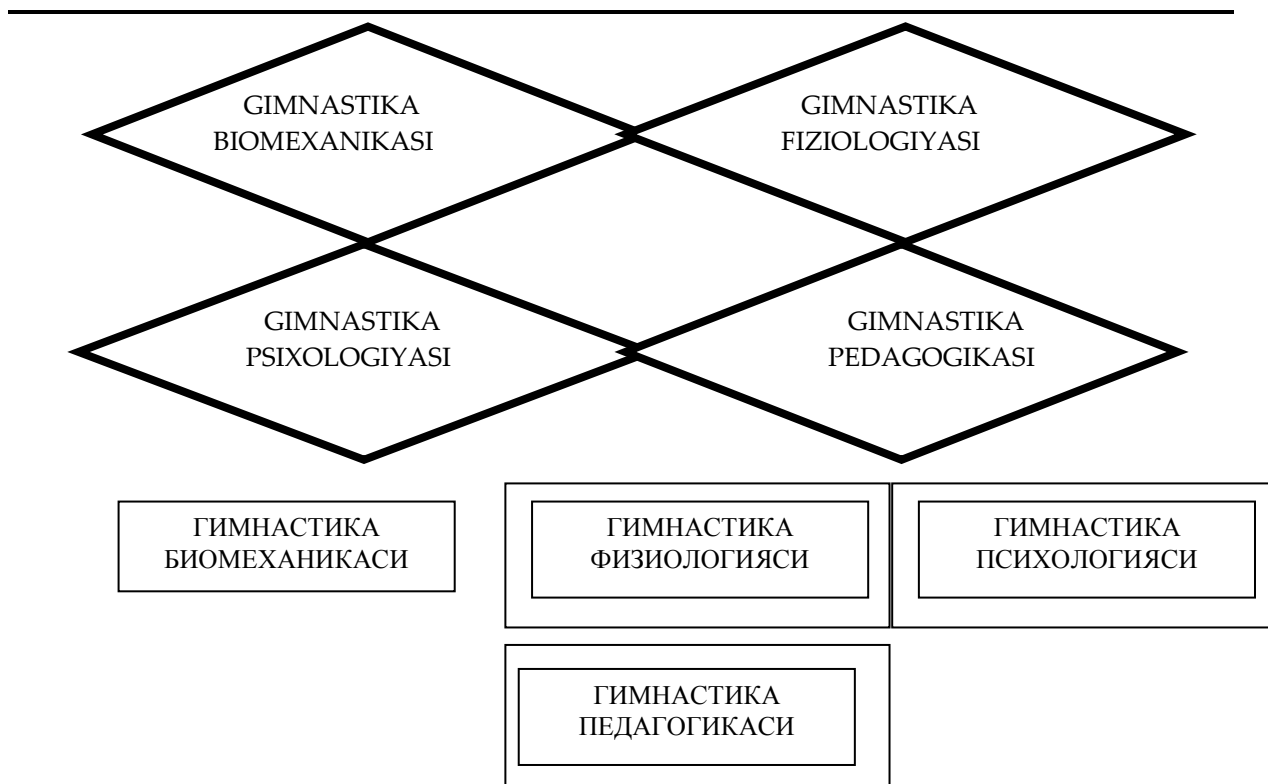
GIMNASTIKA BIOMEXANIKASI

GIMNASTIKA FIZIOLOGIYASI

GIMNASTIKA PSIXOLOGIYASI

GIMNASTIKA PEDAGOGIKASI

ГИМНАСТИКА БИОМЕХАНИКАСИ

ГИМНАСТИКА ФИЗИОЛОГИЯСИ

ГИМНАСТИКА ПСИХОЛОГИЯСИ

ГИМНАСТИКА ПЕДАГОГИКАСИ